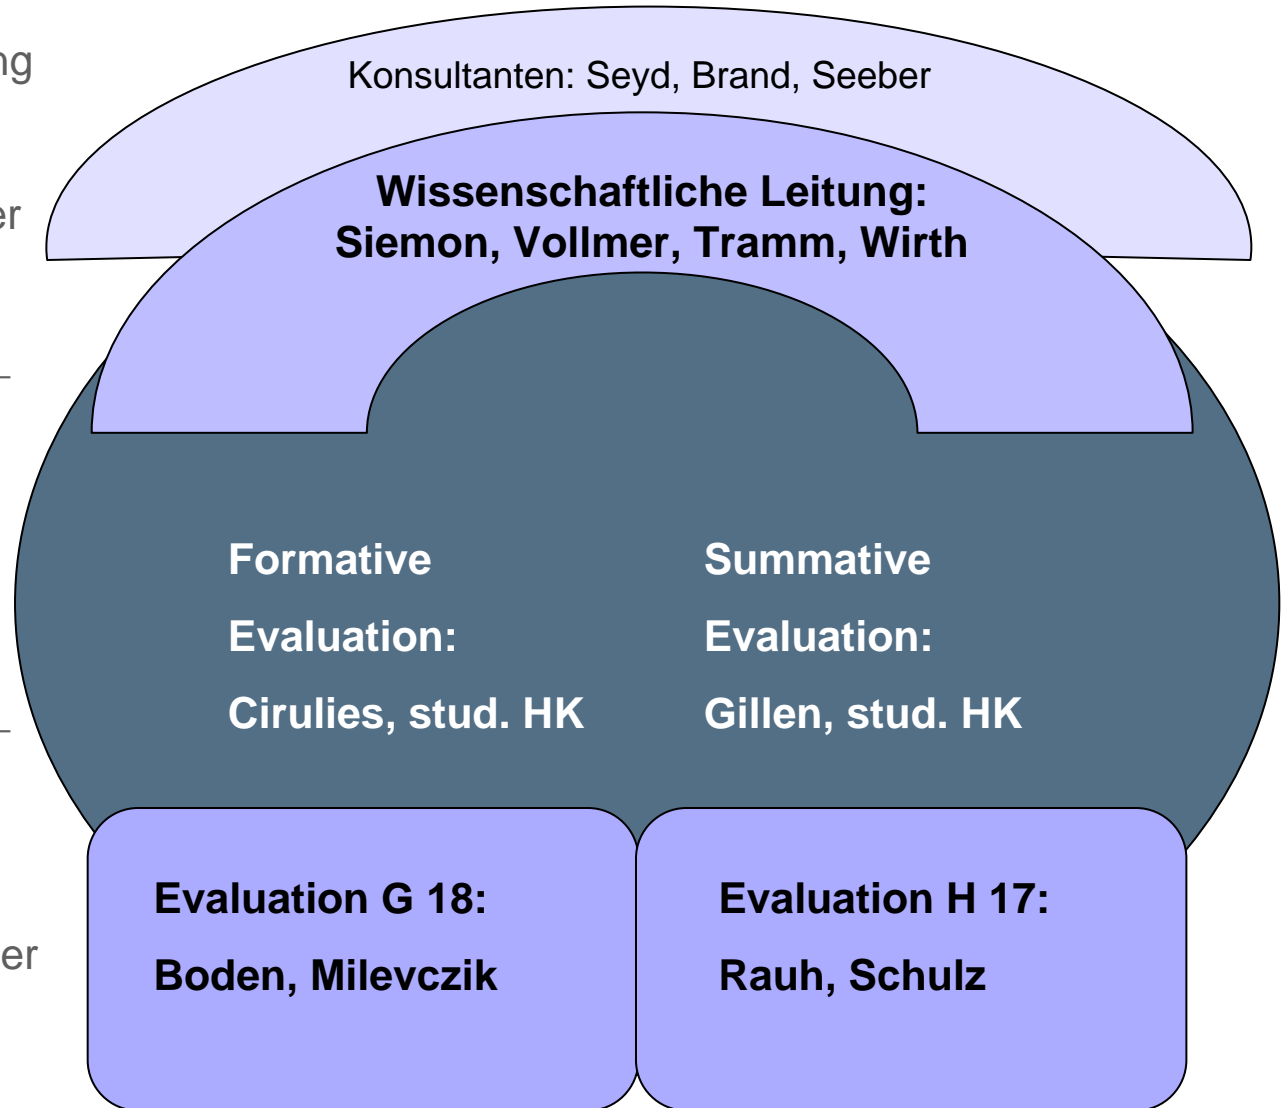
ng

er

–

–

er

Konsultanten: Seyd, Brand, Seeber

Wissenschaftliche Leitung:
Siemon, Vollmer, Tramm, Wirth

Formative
Evaluation:
Cirulies, stud. HK

Summative
Evaluation:
Gillen, stud. HK

Evaluation G 18:
Boden, Milevczik

Evaluation H 17:
Rauh, Schulz